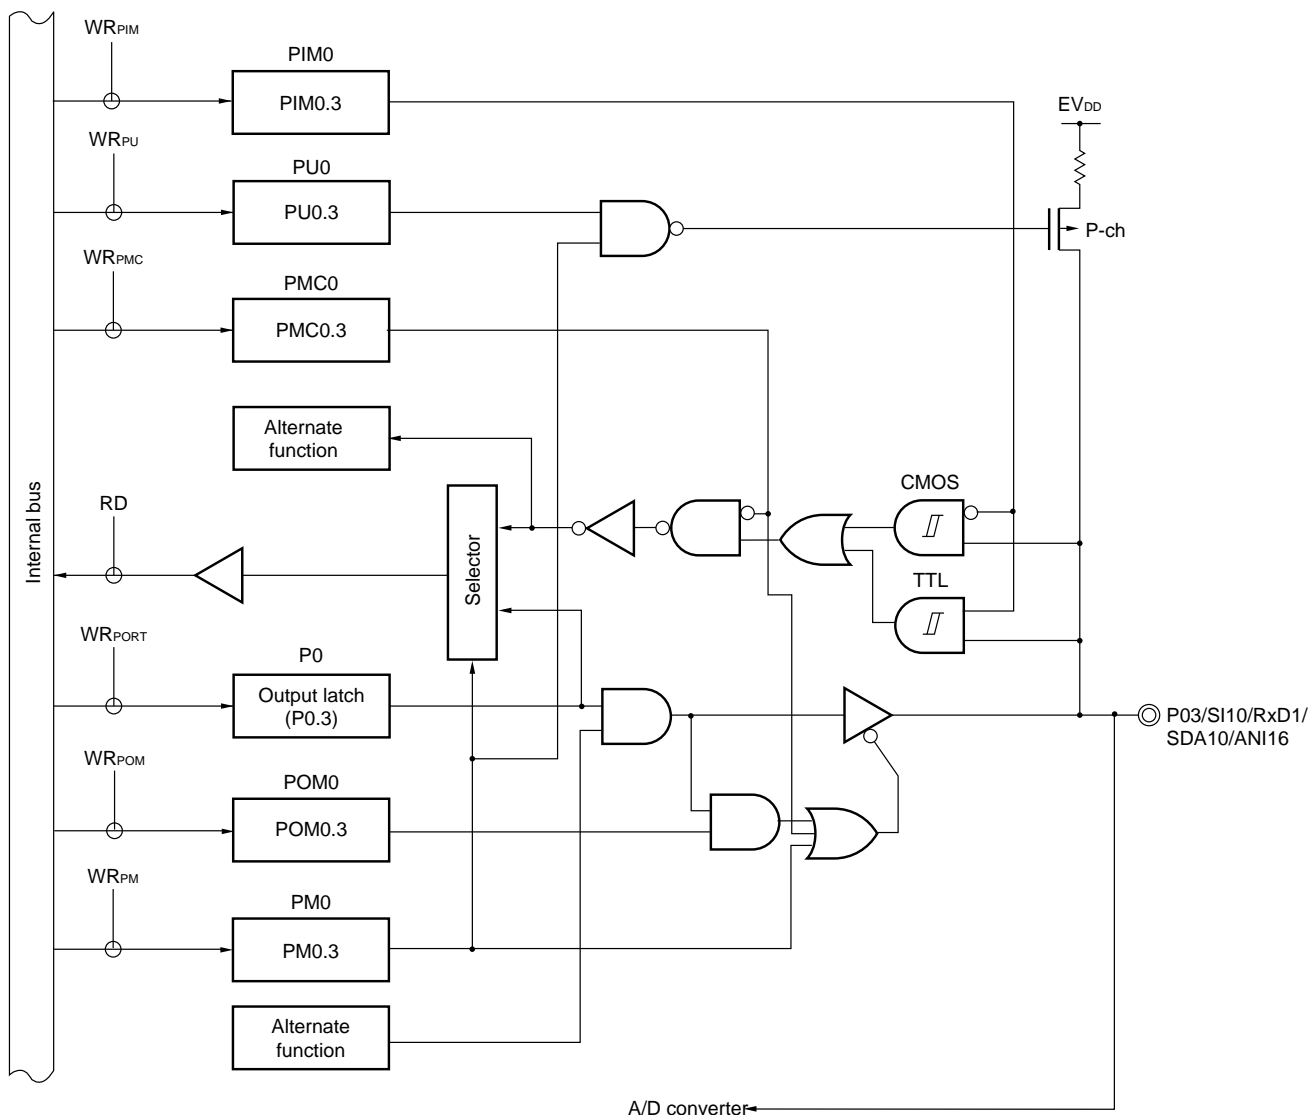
$WR_{PIM}$

PIM0

PIM0.3

$EV_{DD}$

$WR_{PU}$

PU0

PU0.3

P-ch

$WR_{PMC}$

PMC0

PMC0.3

Alternate function

Internal bus

RD

Selector

CMOS

TTL

$WR_{PORT}$

P0

Output latch (P0.3)

P03/SI10/RxD1/ SDA10/ANI16

$WR_{POM}$

POM0

POM0.3

$WR_{PM}$

PM0

PM0.3

Alternate function

A/D converter